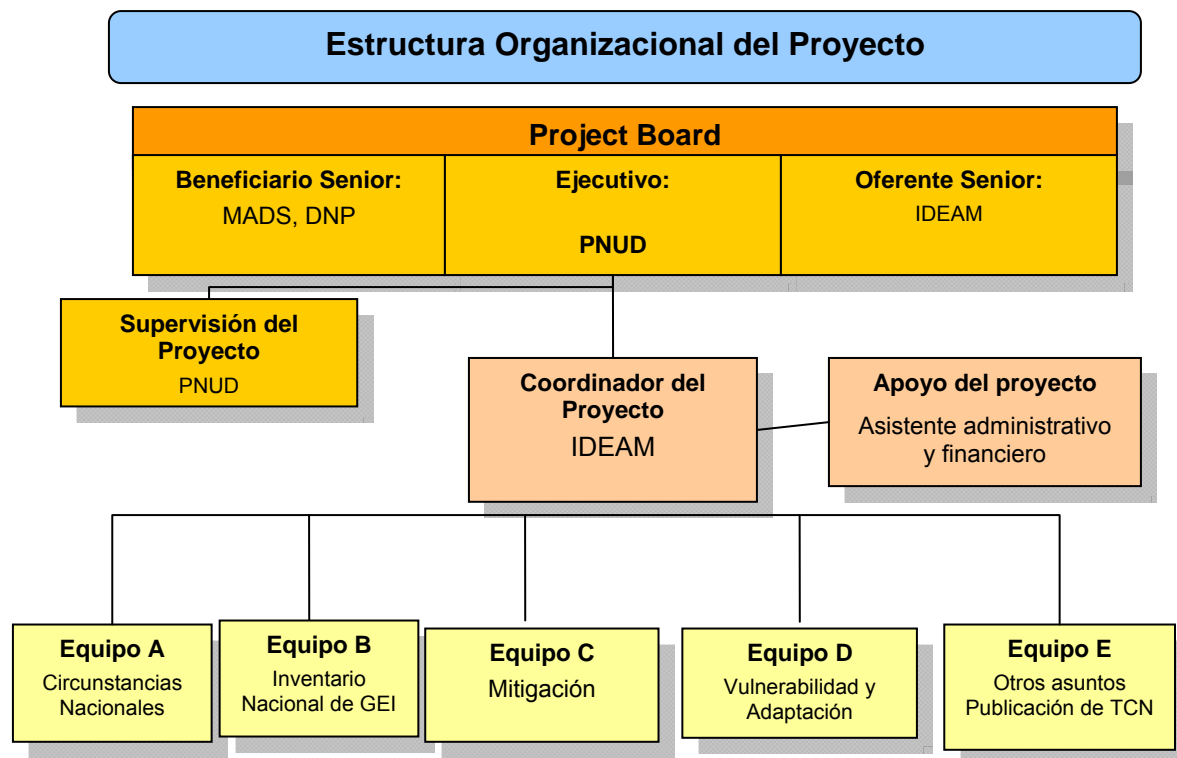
Estructura Organizacional del Proyecto

Project Board

Beneficiario Senior:
MADS, DNP

Ejecutivo:
PNUD

Oferente Senior:
IDEAM

Supervisión del Proyecto
PNUD

Coordinador del Proyecto
IDEAM

Apoyo del proyecto
Asistente administrativo y financiero

Equipo A
Circunstancias Nacionales

Equipo B
Inventario Nacional de GEI

Equipo C
Mitigación

Equipo D
Vulnerabilidad y Adaptación

Equipo E
Otros asuntos Publicación de TCN